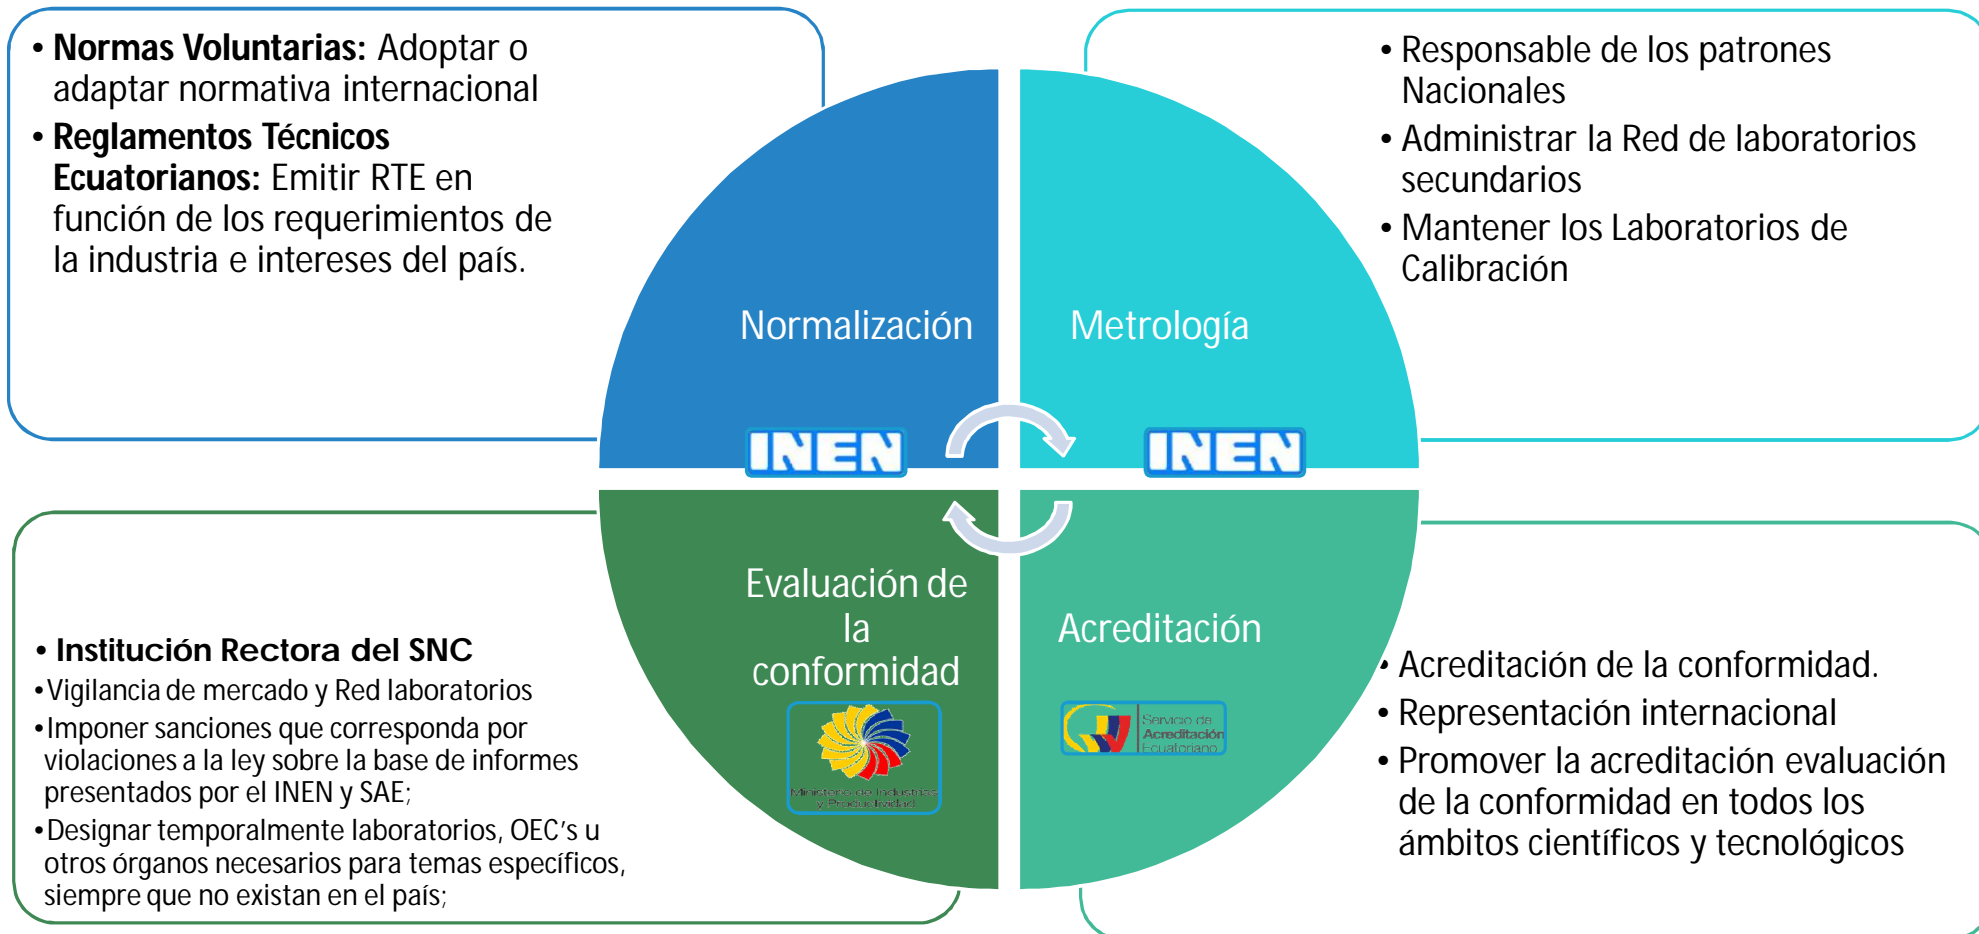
• **Normas Voluntarias:** Adoptar o adaptar normativa internacional

• **Reglamentos Técnicos Ecuatorianos:** Emitir RTE en función de los requerimientos de la industria e intereses del país.

• Responsable de los patrones Nacionales

• Administrar la Red de laboratorios secundarios

• Mantener los Laboratorios de Calibración

Normalización

Metrología

INEN

INEN

Evaluación de la conformidad

Ministerio de Industrias y Productividad

Acreditación

Servicio de Acreditación Ecuatoriano

• **Institución Rectora del SNC**

• Vigilancia de mercado y Red laboratorios

• Imponer sanciones que corresponda por violaciones a la ley sobre la base de informes presentados por el INEN y SAE;

• Designar temporalmente laboratorios, OEC's u otros órganos necesarios para temas específicos, siempre que no existan en el país;

• Acreditación de la conformidad.

• Representación internacional

• Promover la acreditación evaluación de la conformidad en todos los ámbitos científicos y tecnológicos